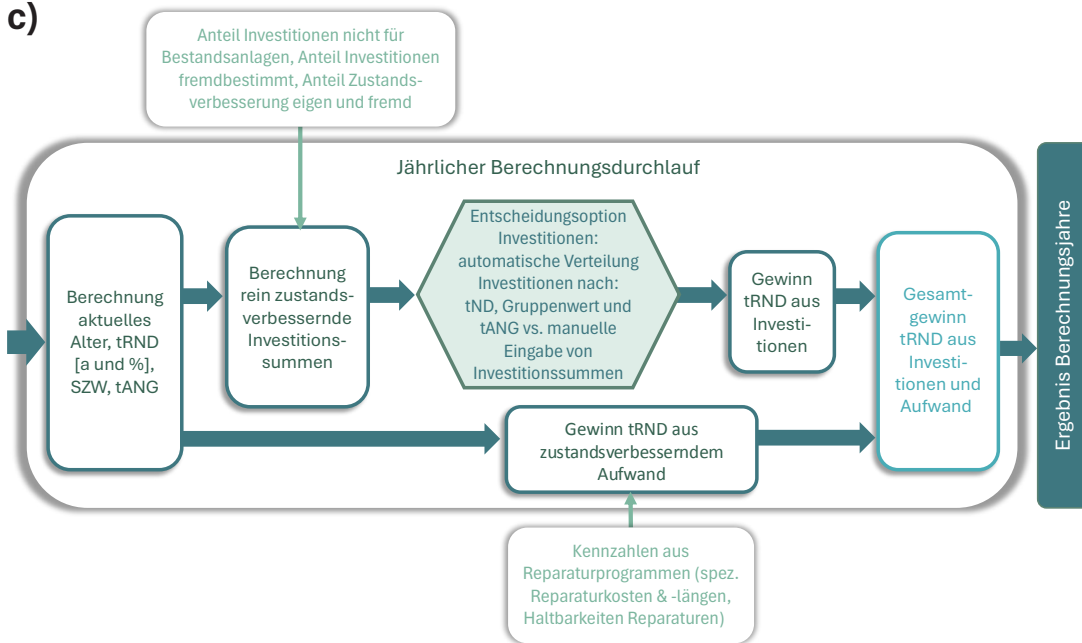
c)

Anteil Investitionen nicht für Bestandsanlagen, Anteil Investitionen fremdbestimmt, Anteil Zustandsverbesserung eigen und fremd

Jährlicher Berechnungsdurchlauf

Berechnung aktuelles Alter, tRND [a und %], SZW, tANG

Berechnung rein zustandsverbessernde Investitionssummen

Entscheidungsoption Investitionen: automatische Verteilung Investitionen nach: tND, Gruppenwert und tANG vs. manuelle Eingabe von Investitionssummen

Gewinn tRND aus Investitionen

Gesamtgewinn tRND aus Investitionen und Aufwand

Gewinn tRND aus zustandsverbesserndem Aufwand

Kennzahlen aus Reparaturprogrammen (spez. Reparaturkosten & -längen, Haltbarkeiten Reparaturen)

Ergebnis Berechnungsjahre